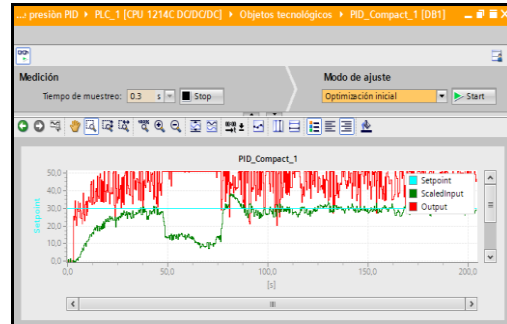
...presión PID ▸ PLC_1 [CPU 1214C DC/DC/DC] ▸ Objetos tecnológicos ▸ PID_Compact_1 [DB1]

Medición

Tiempo de muestreo: 0.3 s Stop

Modo de ajuste

Optimización inicial

Start

PID_Compact_1

50,0
40,0
30,0
20,0
10,0
0,0

Setpoint

0,0 50,0 100,0 150,0 200,0

[s]

Setpoint
ScaledInput
Output